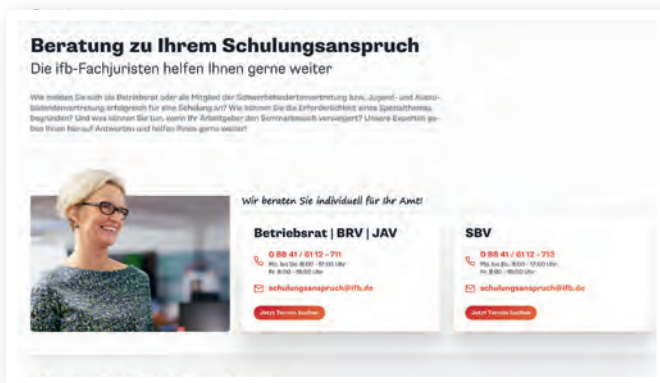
Beratung zu Ihrem Schulungsanspruch

Die ifb-Fachjuristen helfen Ihnen gerne weiter

Wie melden Sie sich als Betriebsrat oder als Mitglied der Schwerbehindertenvertretung bzw. Jugend- und Auszubildendenvertretung erfolgreich für eine Schulung an? Wie können Sie die Erforderlichkeit eines Spezialthemas begründen? Und was können Sie tun, wenn Ihr Arbeitgeber den Seminarbesuch verweigert? Unsere Experten geben Ihnen hierauf Antworten und helfen Ihnen gerne weiter!

Wir beraten Sie individuell für Ihr Amt!

Betriebsrat | BRV | JAV

0 88 41 / 61 12 - 711
Mo. bis Do. 8:00 - 17:00 Uhr
Fr. 8:00 - 16:00 Uhr

schulungsanspruch@ifb.de

Jetzt Termin buchen

SBV

0 88 41 / 61 12 - 713
Mo. bis Do. 8:00 - 17:00 Uhr
Fr. 8:00 - 16:00 Uhr

schulungsanspruch@ifb.de

Jetzt Termin buchen